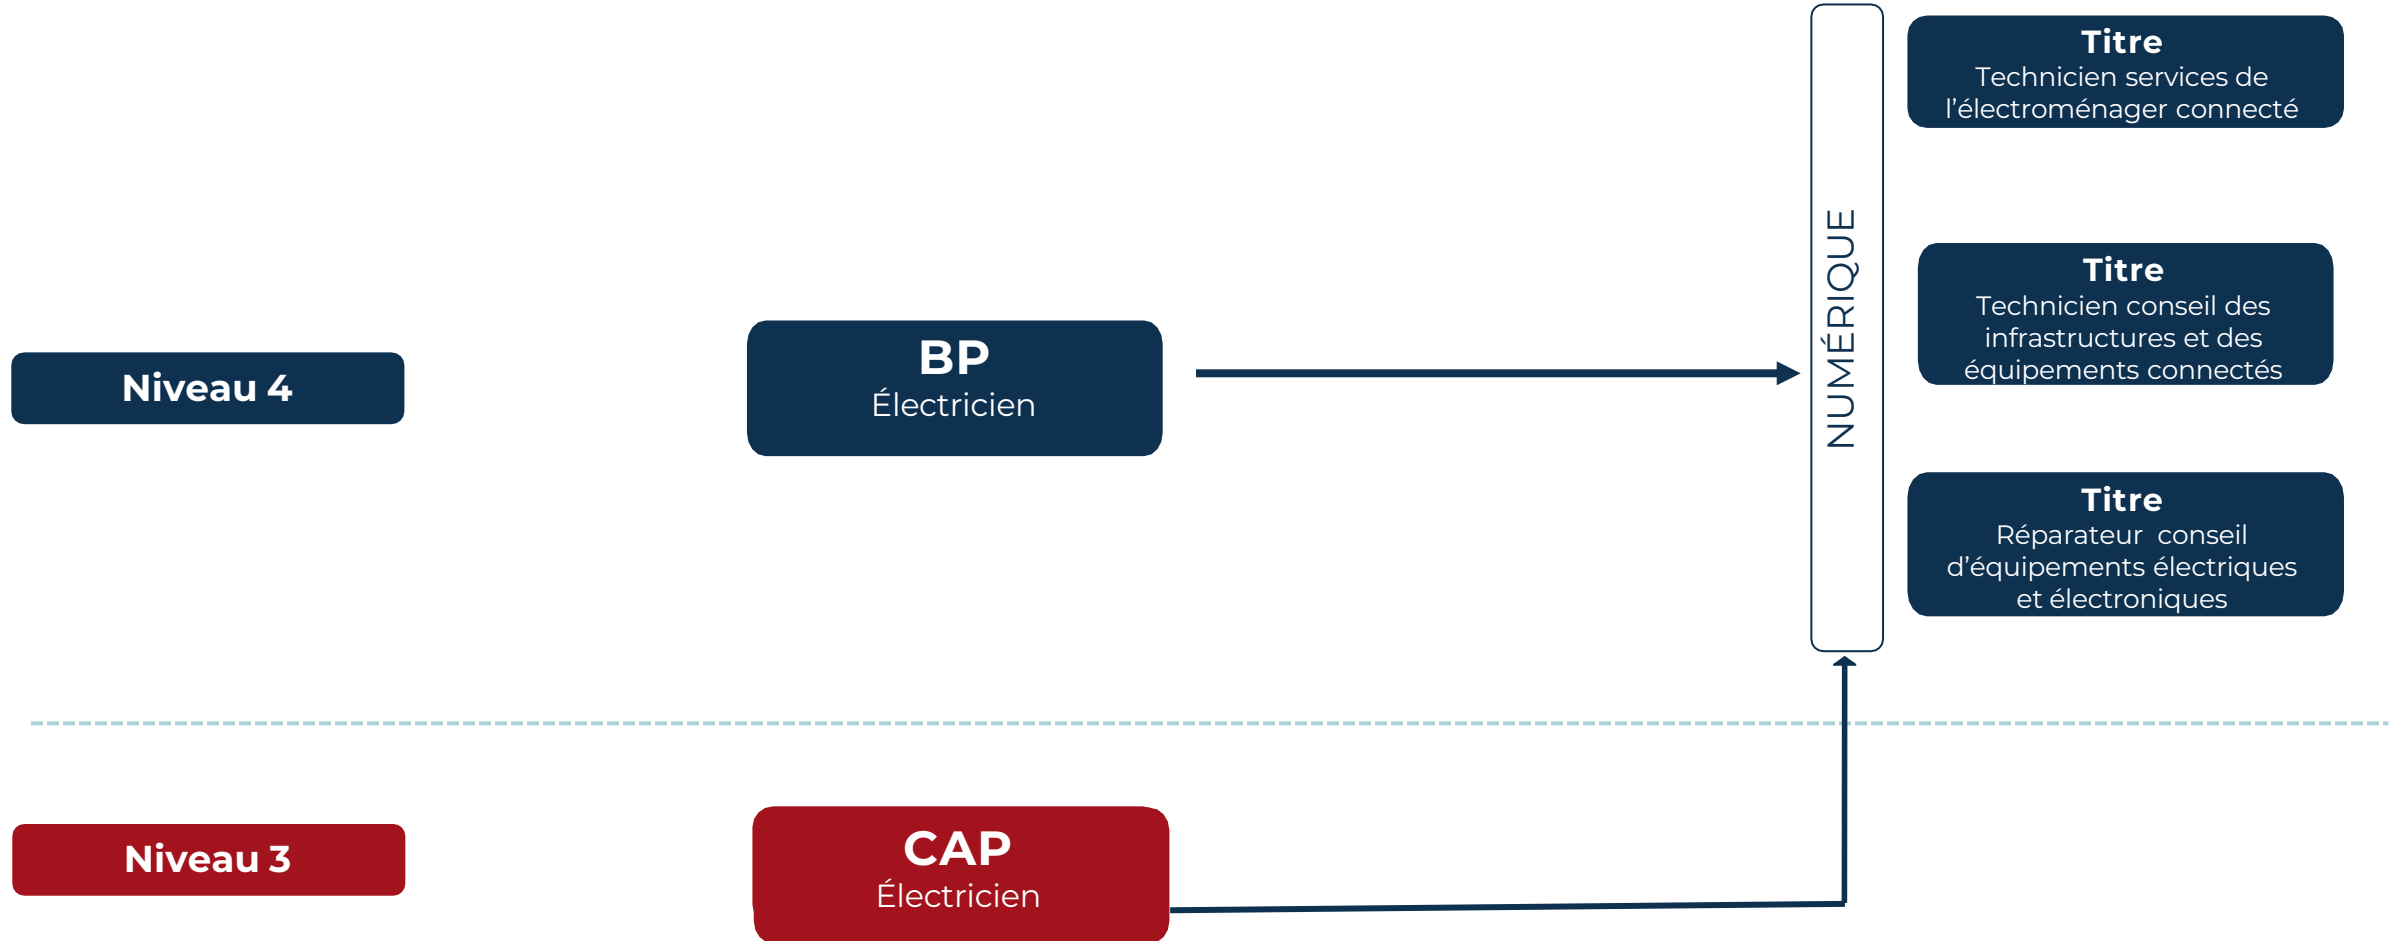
Niveau 4

BP
Électricien

NUMÉRIQUE

Titre
Technicien services de l’électroménager connecté

Titre
Technicien conseil des infrastructures et des équipements connectés

Titre
Réparateur conseil d’équipements électriques et électroniques

Niveau 3

CAP
Électricien